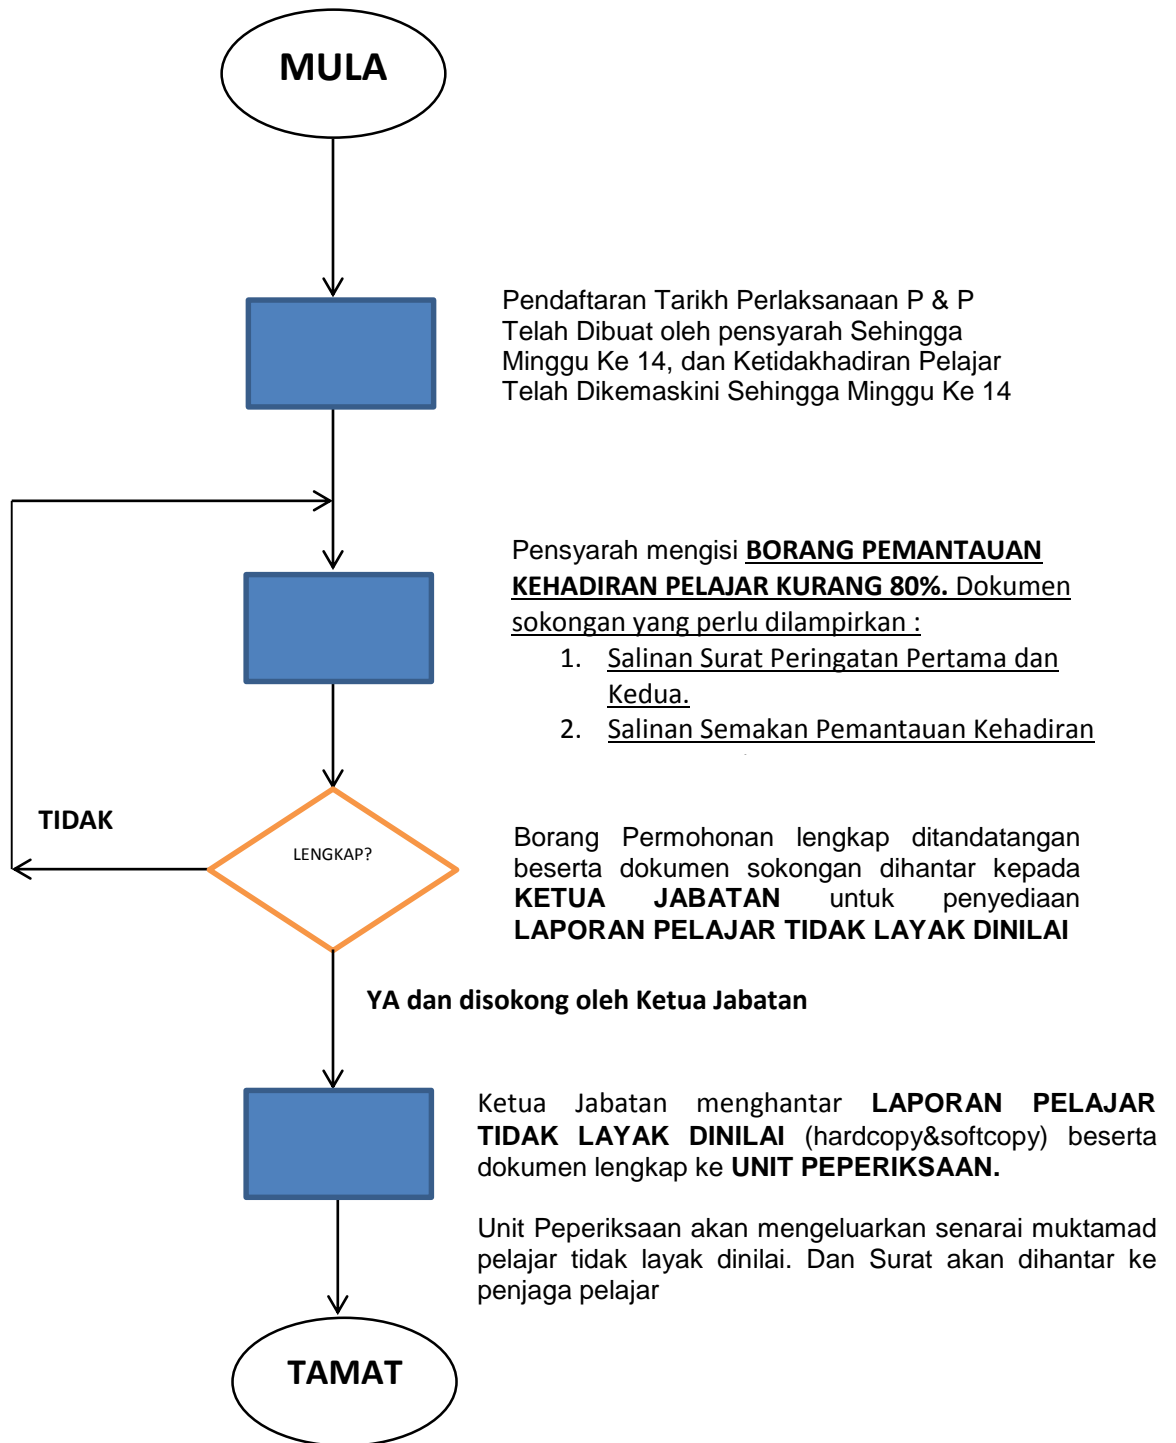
MULA

Pendaftaran Tarikh Perlaksanaan P & P Telah Dibuat oleh pensyarah Sehingga Minggu Ke 14, dan Ketidakhadiran Pelajar Telah Dikemaskini Sehingga Minggu Ke 14

Pensyarah mengisi **BORANG PEMANTAUAN KEHADIRAN PELAJAR KURANG 80%.** Dokumen sokongan yang perlu dilampirkan :
1. Salinan Surat Peringatan Pertama dan Kedua.
2. Salinan Semakan Pemantauan Kehadiran

TIDAK

LENGKAP?

Borang Permohonan lengkap ditandatangan beserta dokumen sokongan dihantar kepada **KETUA JABATAN** untuk penyediaan **LAPORAN PELAJAR TIDAK LAYAK DINILAI**

YA dan disokong oleh Ketua Jabatan

Ketua Jabatan menghantar **LAPORAN PELAJAR TIDAK LAYAK DINILAI** (hardcopy&softcopy) beserta dokumen lengkap ke **UNIT PEPERIKSAAN.**

Unit Peperiksaan akan mengeluarkan senarai muktamad pelajar tidak layak dinilai. Dan Surat akan dihantar ke penjaga pelajar

TAMAT